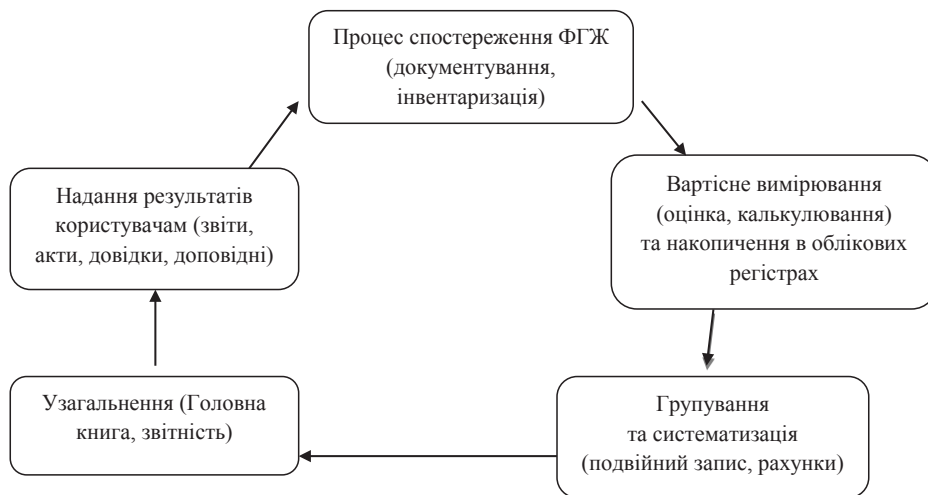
Процес спостереження ФГЖ (документування, інвентаризація)

Вартісне вимірювання (оцінка, калькулювання) та накопичення в облікових регістрах

Групування та систематизація (подвійний запис, рахунки)

Узагальнення (Головна книга, звітність)

Надання результатів користувачам (звіти, акти, довідки, доповідні)